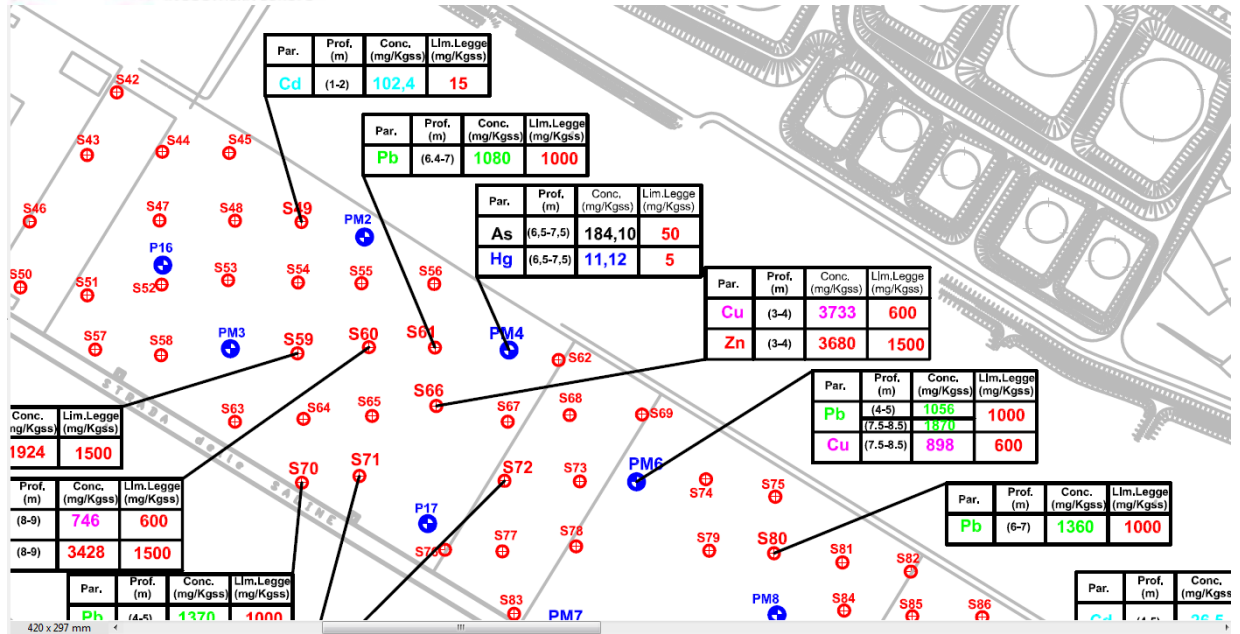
| Par. | Prof. (m) | Conc. (mg/Kgss) | LIm.Legge (mg/Kgss) |
|---|---|---|---|
| Cd | (1-2) | 102,4 | 15 |

S42

| Par. | Prof. (m) | Conc. (mg/Kgss) | LIm.Legge (mg/Kgss) |
|---|---|---|---|
| Pb | (6.4-7) | 1080 | 1000 |

S43 S44 S45

| Par. | Prof. (m) | Conc. (mg/Kgss) | Lim.Legge (mg/Kgss) |
|---|---|---|---|
| As | (6,5-7,5) | 184,10 | 50 |
| Hg | (6,5-7,5) | 11,12 | 5 |

S46 S47 S48 S49 PM2

P16

S50 S51 S52 S53 S54 S55 S56

| Par. | Prof. (m) | Conc. (mg/Kgss) | Lim.Legge (mg/Kgss) |
|---|---|---|---|
| Cu | (3-4) | 3733 | 600 |
| Zn | (3-4) | 3680 | 1500 |

S57 S58 PM3 S59 S60 S61 PM4 S62

S66

| Par. | Prof. (m) | Conc. (mg/Kgss) | LIm.Legge (mg/Kgss) |
|---|---|---|---|
| Pb | (4-5) | 1056 | 1000 |
| | (7.5-8.5) | 1870 | |
| Cu | (7.5-8.5) | 898 | 600 |

| Conc. (mg/Kgss) | Lim.Legge (mg/Kgss) |
|---|---|
| 1924 | 1500 |

S63 S64 S65 S67 S68 S69

STRADA delle SALINE

| Prof. (m) | Conc. (mg/Kgss) | LIm.Legge (mg/Kgss) |
|---|---|---|
| (8-9) | 746 | 600 |
| (8-9) | 3428 | 1500 |

S70 S71 S72 S73 PM6 S74 S75

| Par. | Prof. (m) | Conc. (mg/Kgss) | LIm.Legge (mg/Kgss) |
|---|---|---|---|
| Pb | (6-7) | 1360 | 1000 |

P17 S76 S77 S78 S79 S80 S81 S82

| Par. | Prof. (m) | Conc. (mg/Kgss) | LIm.Legge (mg/Kgss) |
|---|---|---|---|
| Pb | (4-5) | 1370 | 1000 |

S83 PM7 PM8 S84 S85 S86

| Par. | Prof. (m) | Conc. |
|---|---|---|
| Cd | (1-5) | 36,5 |

420 x 297 mm